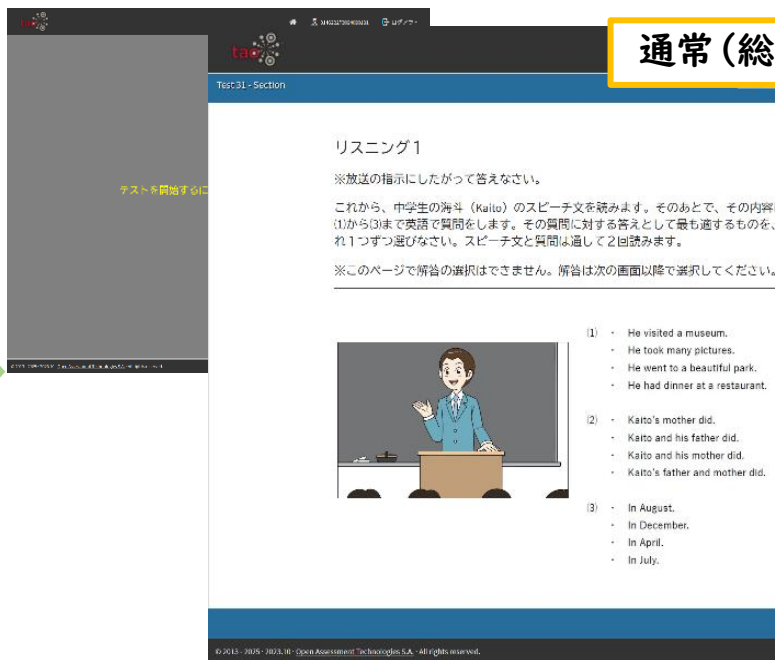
tao

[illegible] ログアウト

テストを開始するに

© 2013 - 2025 · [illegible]

tao

通常（総

Test 31 - Section

リスニング１

※放送の指示にしたがって答えなさい。

これから、中学生の海斗（Kaito）のスピーチ文を読みます。そのあとで、その内容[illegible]
(1)から(3)まで英語で質問をします。その質問に対する答えとして最も適するものを、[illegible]
れ１つずつ選びなさい。スピーチ文と質問は通して２回読みます。

※このページで解答の選択はできません。解答は次の画面以降で選択してください。

(1)
・ He visited a museum.
・ He took many pictures.
・ He went to a beautiful park.
・ He had dinner at a restaurant.

(2)
・ Kaito's mother did.
・ Kaito and his father did.
・ Kaito and his mother did.
・ Kaito's father and mother did.

(3)
・ In August.
・ In December.
・ In April.
・ In July.

© 2013 - 2025 · 2023.10 · Open Assessment Technologies S.A. · All rights reserved.